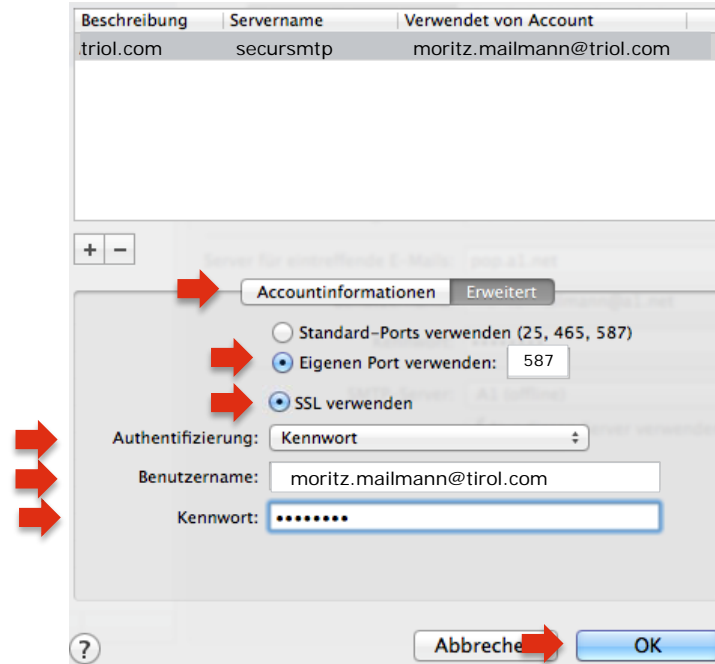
| Beschreibung | Servername | Verwendet von Account |
|---|---|---|
| triol.com | secursmtp | moritz.mailmann@triol.com |

+ −

Accountinformationen Erweitert

Standard-Ports verwenden (25, 465, 587)

Eigenen Port verwenden: 587

SSL verwenden

Authentifizierung: Kennwort

Benutzername: moritz.mailmann@tirol.com

Kennwort: ••••••••

?

Abbreche

OK